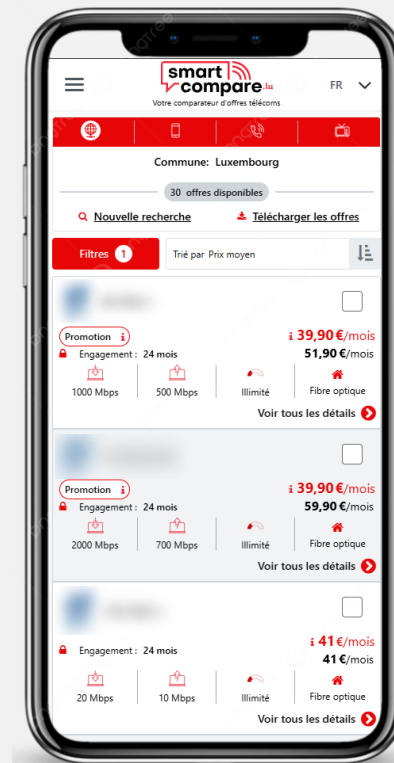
smart compare.lu
Votre comparateur d'offres télécoms
FR

Commune: Luxembourg

30 offres disponibles

Nouvelle recherche
Télécharger les offres

Filtres 1
Trié par Prix moyen

Promotion i
i 39,90€/mois
Engagement : 24 mois
51,90€/mois
1000 Mbps
500 Mbps
Illimité
Fibre optique
Voir tous les détails

Promotion i
i 39,90€/mois
Engagement : 24 mois
59,90€/mois
2000 Mbps
700 Mbps
Illimité
Fibre optique
Voir tous les détails

i 41€/mois
Engagement : 24 mois
41€/mois
20 Mbps
10 Mbps
Illimité
Fibre optique
Voir tous les détails